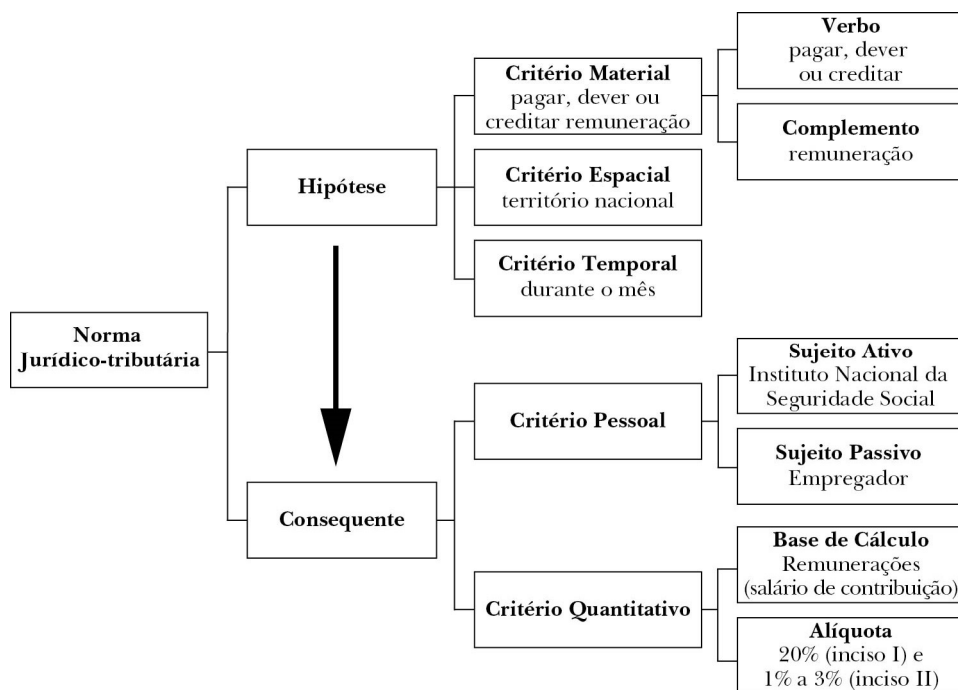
Norma Jurídico-tributária

Hipótese

Critério Material
pagar, dever ou creditar remuneração

Verbo
pagar, dever ou creditar

Complemento
remuneração

Critério Espacial
território nacional

Critério Temporal
durante o mês

Consequente

Critério Pessoal

Sujeito Ativo
Instituto Nacional da Seguridade Social

Sujeito Passivo
Empregador

Critério Quantitativo

Base de Cálculo
Remunerações (salário de contribuição)

Alíquota
20% (inciso I) e 1% a 3% (inciso II)